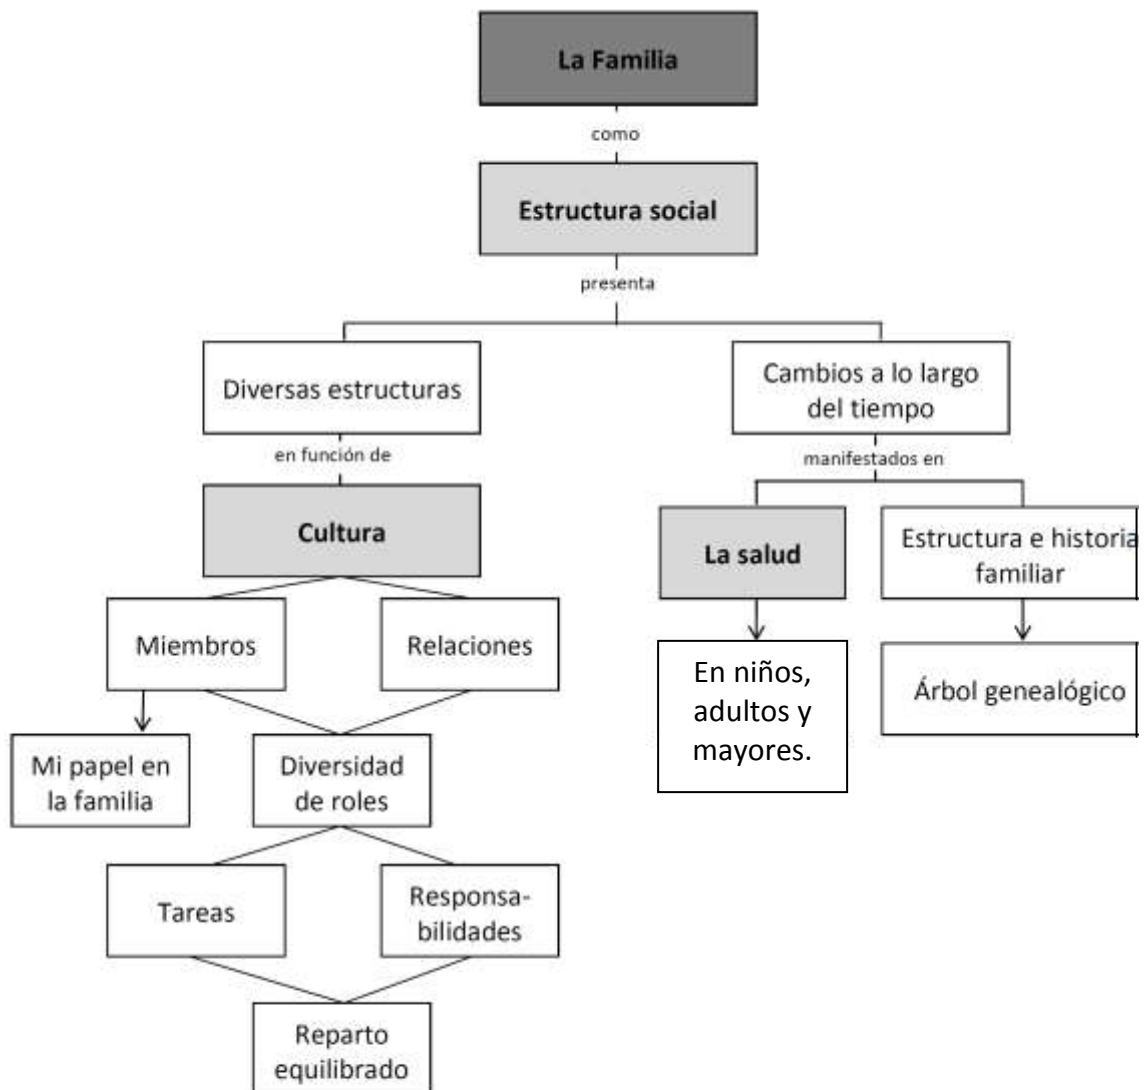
La Familia

como

Estructura social

presenta

Diversas estructuras

en función de

Cultura

Miembros

Relaciones

Mi papel en la familia

Diversidad de roles

Tareas

Responsabilidades

Reparto equilibrado

Cambios a lo largo del tiempo

manifestados en

La salud

En niños, adultos y mayores.

Estructura e historia familiar

Árbol genealógico